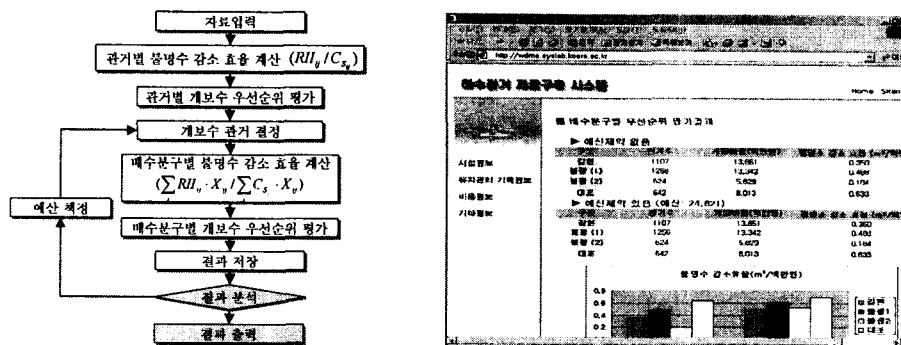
자료입력

관거별 불명수 감소 효율 계산 $(RII_{ij} / C_{S_{ij}})$

관거별 개보수 우선순위 평가

개보수 관거 결정

배수분구별 불명수 감소 효율 계산 $(\sum RII_{ij} \cdot X_{ij} / \sum C_{S} \cdot X_{ij})$

예산 책정

배수분구별 개보수 우선순위 평가

결과 저장

결과 분석

결과 출력

http://wdms.systab.kosrs.ac.kr

배수관거 자료구축 시스템

Home

배수분구별 우선순위 평가결과

▶ 예산제약 없음

시설정보

유지관리 기록정보

비용정보

기타정보

| | | | |
|---|---|---|---|
| 갈현 | 1107 | 13,661 | 0.350 |
| 불광 (1) | 1259 | 13,342 | 0.488 |
| 불광 (2) | 624 | 5,629 | 0.104 |
| 대조 | 642 | 8,013 | 0.633 |

▶ 예산제약 있음 (예산 : 24,621)

| | | | |
|---|---|---|---|
| 갈현 | 1107 | 13,661 | 0.350 |
| 불광 (1) | 1259 | 13,342 | 0.488 |
| 불광 (2) | 624 | 5,629 | 0.164 |
| 대조 | 642 | 8,013 | 0.635 |

불명수 감소효율($m^3$/백만원)

0.8
0.6
0.4
0.2
0

갈현
불광1
불광2
대조